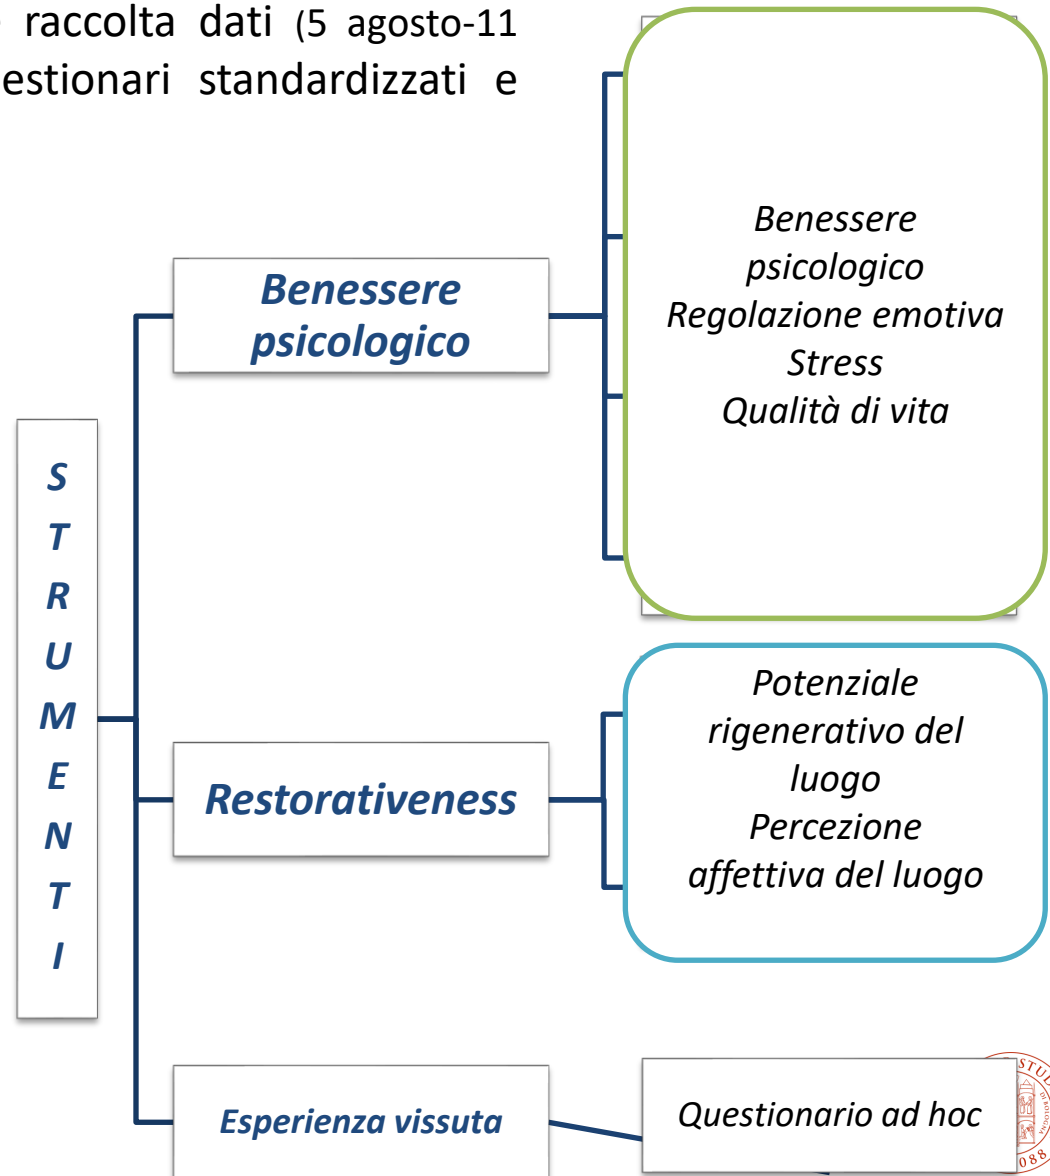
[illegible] raccolta dati (5 agosto-11 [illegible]estionari standardizzati e

S
T
R
U
M
E
N
T
I

Benessere psicologico

Benessere psicologico
Regolazione emotiva
Stress
Qualità di vita

Restorativeness

Potenziale rigenerativo del luogo
Percezione affettiva del luogo

Esperienza vissuta

Questionario ad hoc

STU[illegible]
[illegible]088